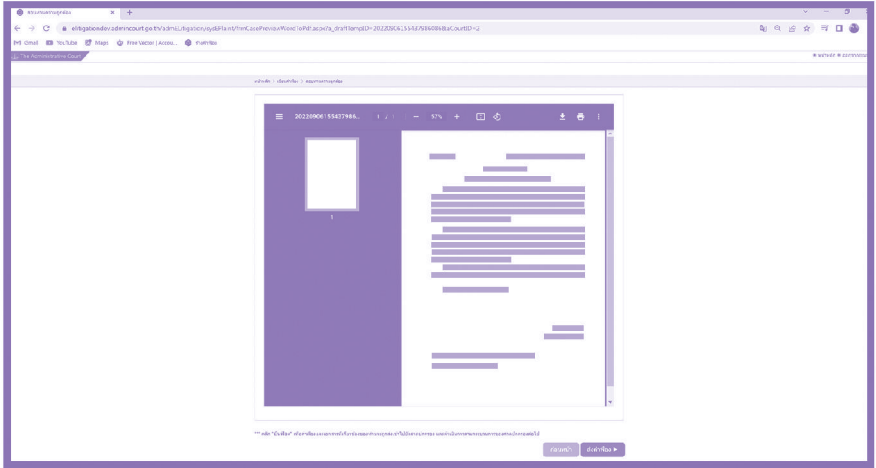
eltigationdev.admincourt.go.th/admin_litigation/aydPlaintPrint/CasePreviewWord.ToPdf.aspx?a_draftPlampID=20220906155437986&BaCourtID=2

Gmail YouTube Maps Free Vector | Accou...

The Administrative Court

20220906155437986...

1 / 1

97%

1

ย้อนกลับ

ยื่นคำฟ้อง ►